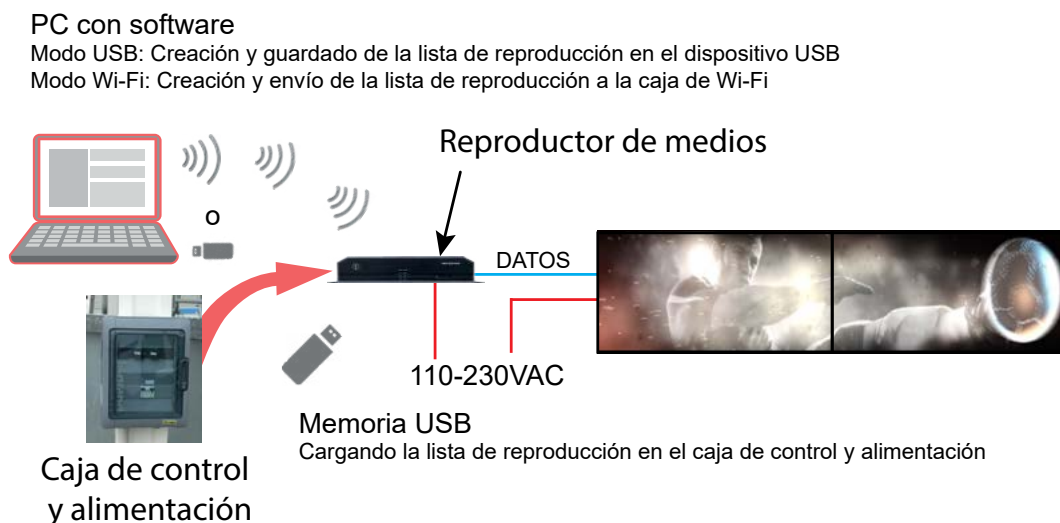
PC con software
Modo USB: Creación y guardado de la lista de reproducción en el dispositivo USB
Modo Wi-Fi: Creación y envío de la lista de reproducción a la caja de Wi-Fi

Reproductor de medios

o

DATOS

110-230VAC

Memoria USB
Cargando la lista de reproducción en el caja de control y alimentación

Caja de control y alimentación